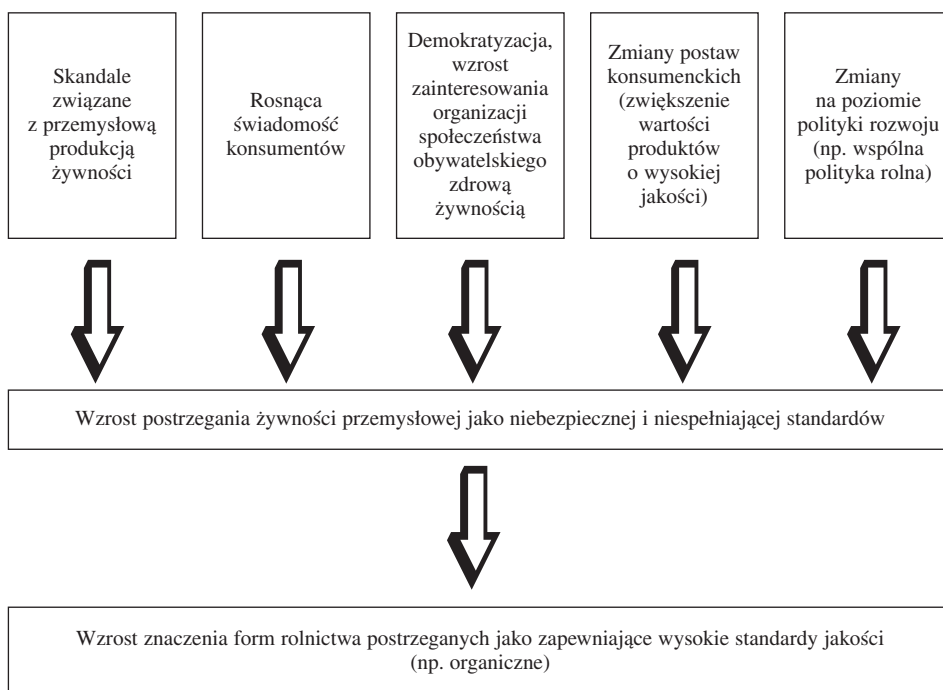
Skandale związane z przemysłową produkcją żywności

Rosnąca świadomość konsumentów

Demokratyzacja, wzrost zainteresowania organizacji społeczeństwa obywatelskiego zdrową żywnością

Zmiany postaw konsumenckich (zwiększenie wartości produktów o wysokiej jakości)

Zmiany na poziomie polityki rozwoju (np. wspólna polityka rolna)

Wzrost postrzegania żywności przemysłowej jako niebezpiecznej i niespełniającej standardów

Wzrost znaczenia form rolnictwa postrzeganych jako zapewniające wysokie standardy jakości (np. organiczne)